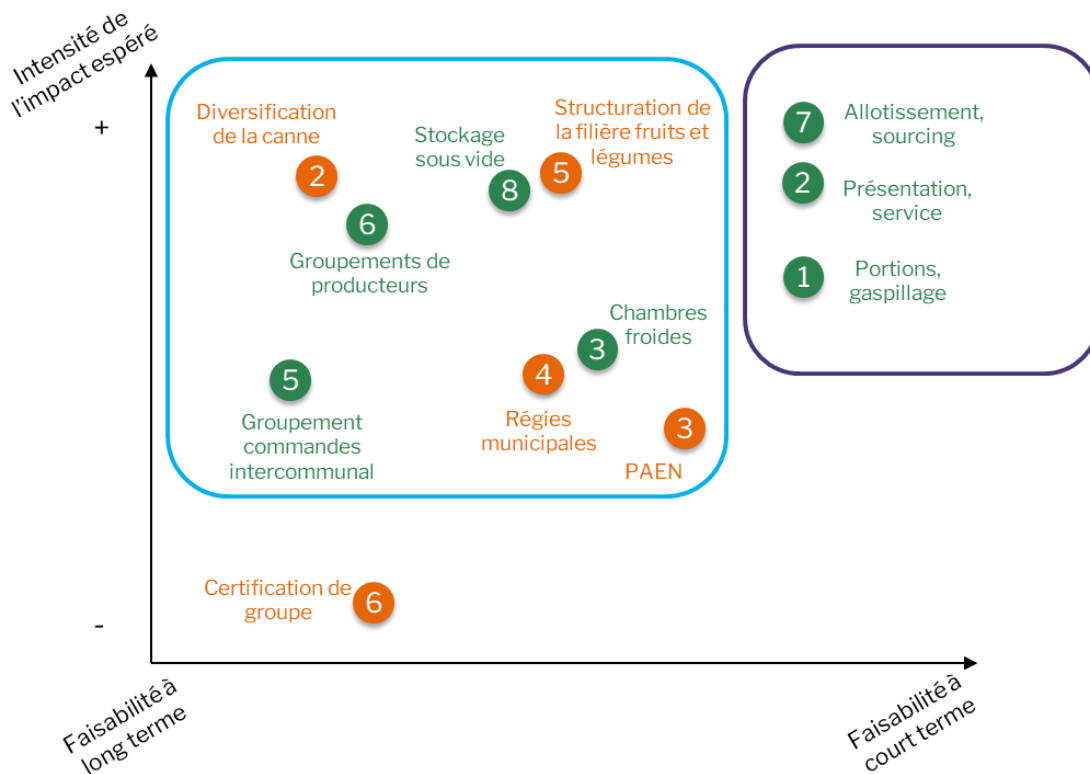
Intensité de l'impact espéré

+

Diversification de la canne
2

Stockage sous vide
8

Structuration de la filière fruits et légumes
5

6
Groupements de producteurs

Chambres froides
3

4
Régies municipales

5
Groupement commandes intercommunal

3
PAEN

7
Allotissement, sourcing

2
Présentation, service

1
Portions, gaspillage

Certification de groupe
6

-

Faisabilité à long terme

Faisabilité à court terme